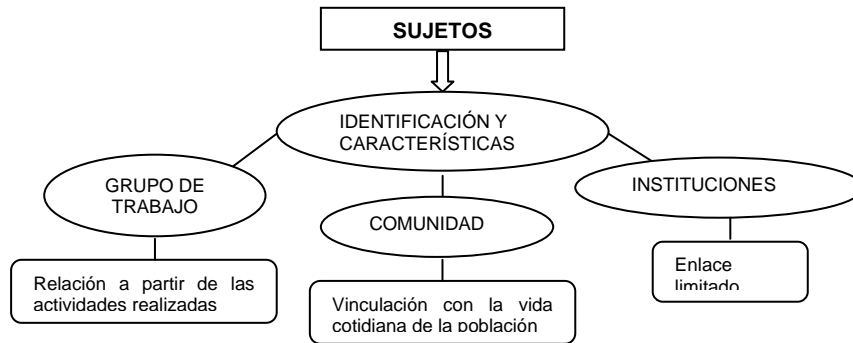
SUJETOS

IDENTIFICACIÓN Y CARACTERÍSTICAS

GRUPO DE TRABAJO

COMUNIDAD

INSTITUCIONES

Relación a partir de las actividades realizadas

Vinculación con la vida cotidiana de la población

Enlace limitado